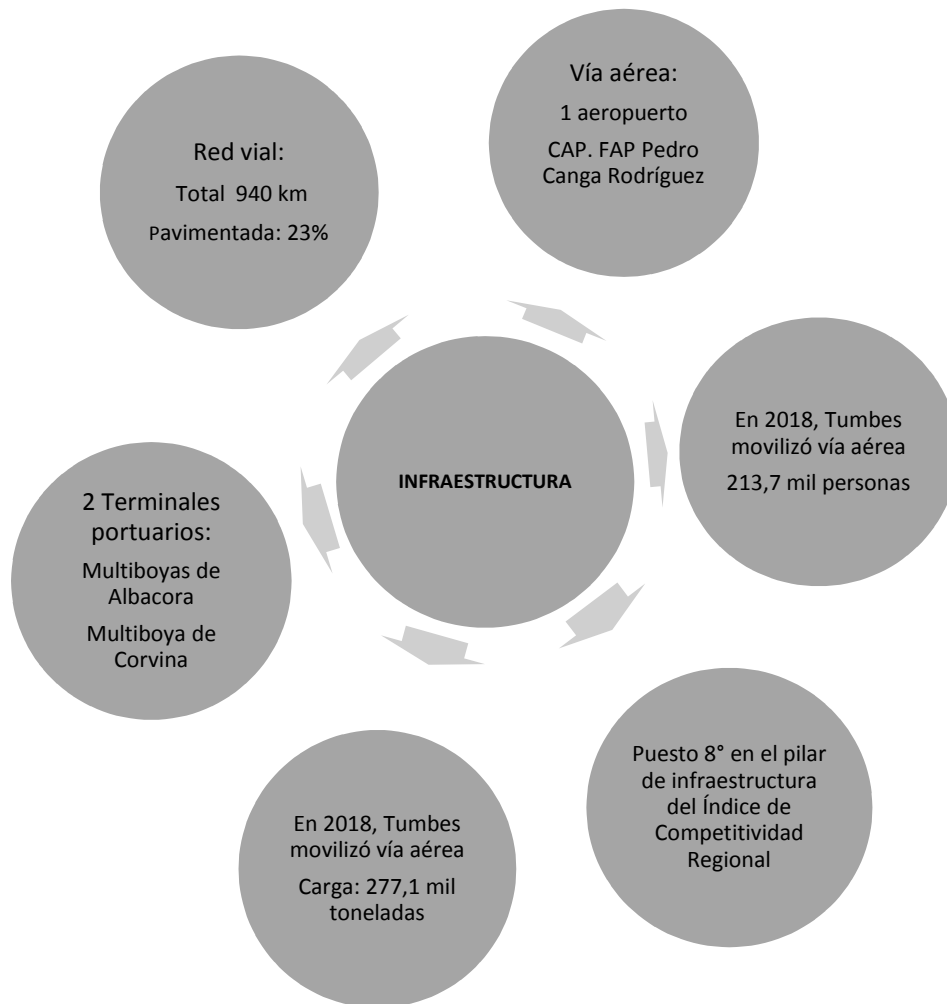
Vía aérea:
1 aeropuerto
CAP. FAP Pedro Canga Rodríguez

Red vial:
Total 940 km
Pavimentada: 23%

INFRAESTRUCTURA

En 2018, Tumbes movilizó vía aérea
213,7 mil personas

2 Terminales portuarios:
Multiboyas de Albacora
Multiboya de Corvina

Puesto 8° en el pilar de infraestructura del Índice de Competitividad Regional

En 2018, Tumbes movilizó vía aérea
Carga: 277,1 mil toneladas